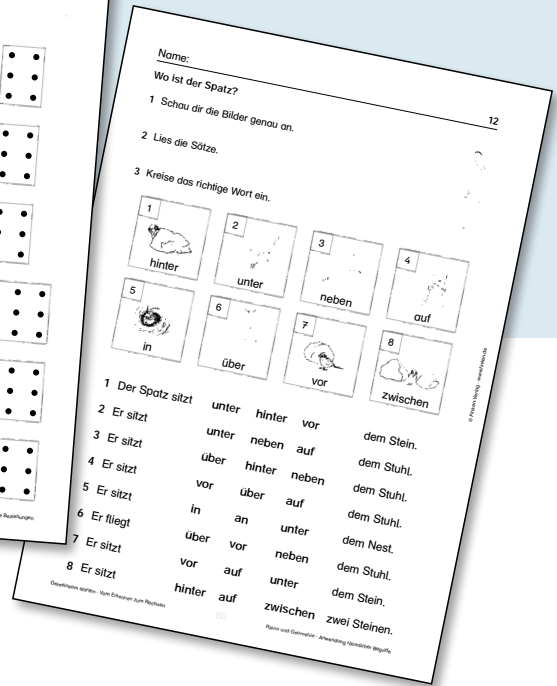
Name:

Wo ist der Spatz?

12

1 Schau dir die Bilder genau an.

2 Lies die Sätze.

3 Kreise das richtige Wort ein.

1 hinter

2 unter

3 neben

4 auf

5 in

6 über

7 vor

8 zwischen

1 Der Spatz sitzt unter hinter vor dem Stein.

2 Er sitzt unter neben auf dem Stuhl.

3 Er sitzt über hinter neben dem Stuhl.

4 Er sitzt vor über auf dem Stuhl.

5 Er sitzt in an unter dem Nest.

6 Er fliegt über vor neben dem Stuhl.

7 Er sitzt vor auf unter dem Stein.

8 Er sitzt hinter auf zwischen zwei Steinen.

© Persen Verlag · www.persen.de

Gesetzliche Wörter · Vom Erkennen zum Begreifen

80

Raum und Geometrie · Anwendung räumlicher Begriffe